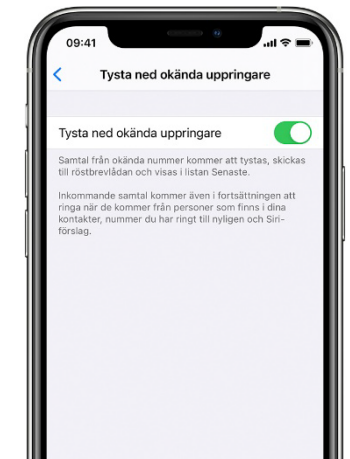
09:41

Tysta ned okända uppringare

Tysta ned okända uppringare

Samtal från okända nummer kommer att tystas, skickas till röstbrevlådan och visas i listan Senaste.

Inkommande samtal kommer även i fortsättningen att ringa när de kommer från personer som finns i dina kontakter, nummer du har ringt till nyligen och Siri-förslag.